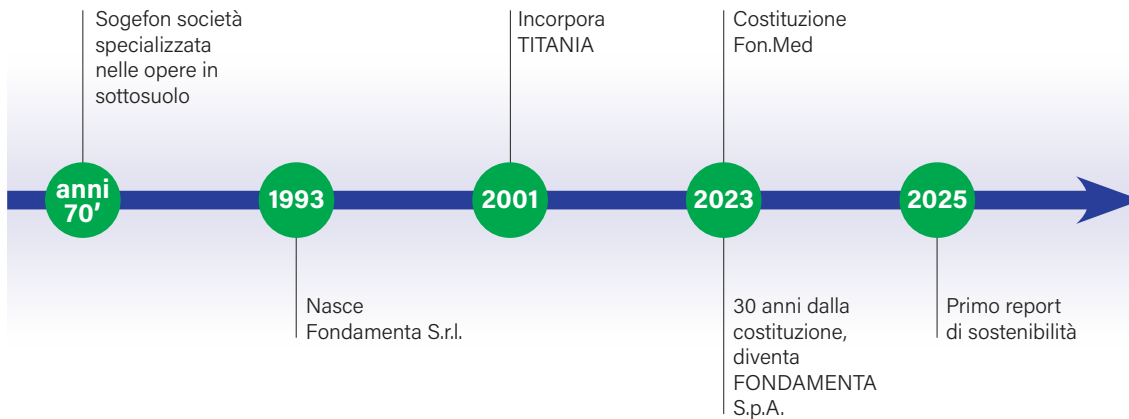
Sogefon società specializzata nelle opere in sottosuolo

Incorpora TITANIA

Costituzione Fon.Med

anni 70'

1993

2001

2023

2025

Nasce Fondamenta S.r.l.

30 anni dalla costituzione, diventa FONDAMENTA S.p.A.

Primo report di sostenibilità